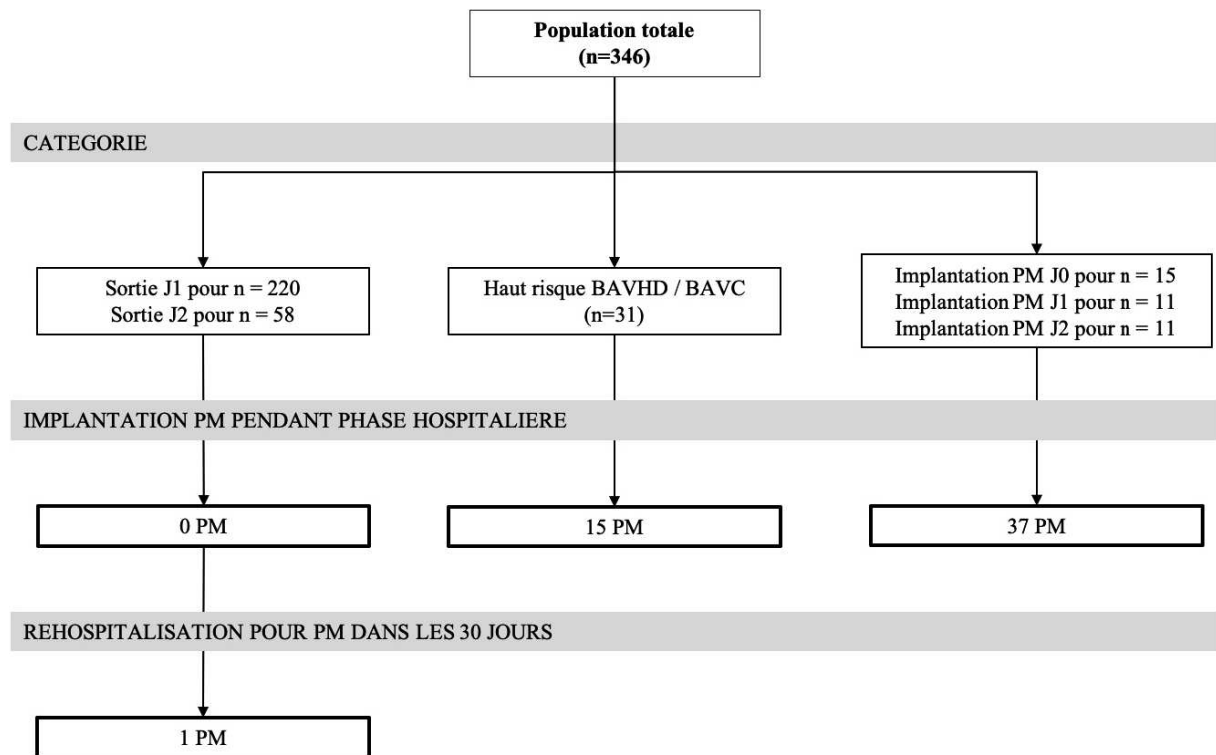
Population totale
(n=346)

CATEGORIE

Sortie J1 pour n = 220
Sortie J2 pour n = 58

Haut risque BAVHD / BAVC
(n=31)

Implantation PM J0 pour n = 15
Implantation PM J1 pour n = 11
Implantation PM J2 pour n = 11

IMPLANTATION PM PENDANT PHASE HOSPITALIERE

0 PM

15 PM

37 PM

REHOSPITALISATION POUR PM DANS LES 30 JOURS

1 PM